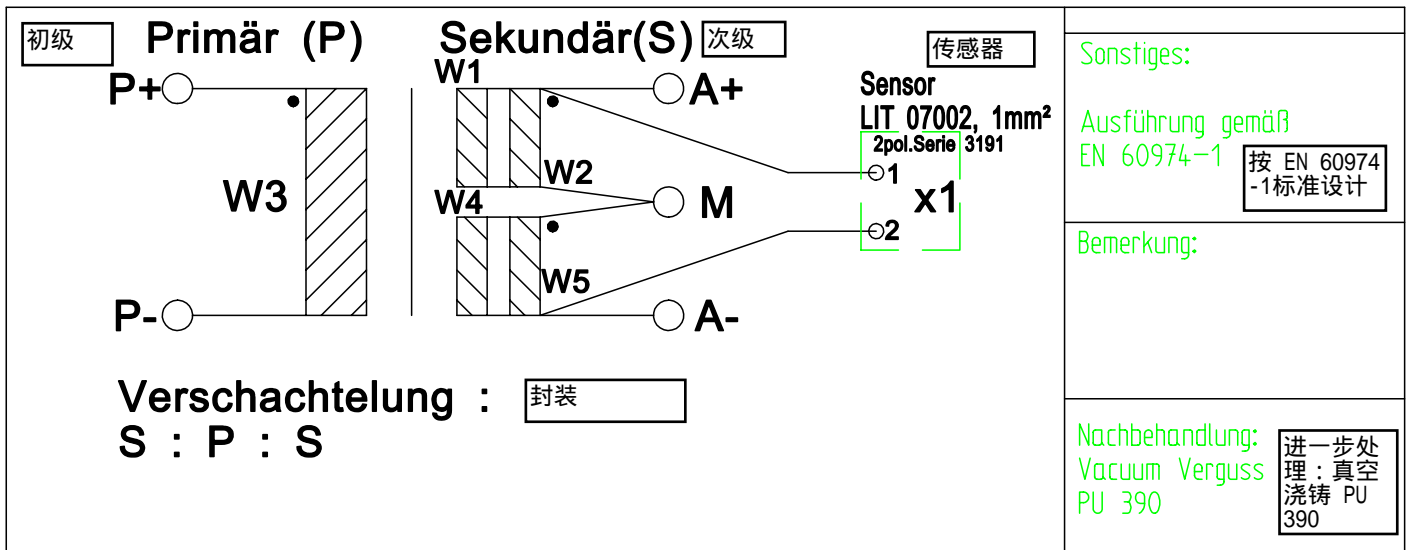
初级 Primär (P)

Sekundär(S) 次级

传感器

P+

W1

A+

Sensor
LIT 07002, 1mm²
2pol.Serie 3191

W3

W2

W4

M

1

x1

2

W5

P-

A-

Verschachtelung : 封装
S : P : S

Sonstiges:

Ausführung gemäß
EN 60974-1

按 EN 60974 -1标准设计

Bemerkung:

Nachbehandlung:
Vacuum Verguss
PU 390

进一步处理：真空浇铸 PU 390